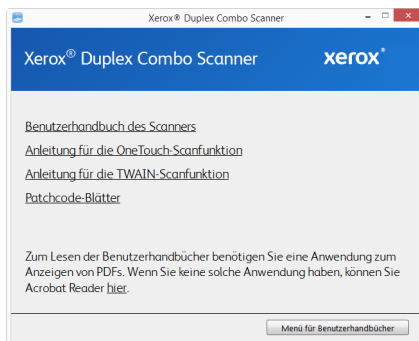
Xerox® Duplex Combo Scanner

Xerox® Duplex Combo Scanner

xerox®

Benutzerhandbuch des Scanners

Anleitung für die OneTouch-Scanfunktion

Anleitung für die TWAIN-Scanfunktion

Patchcode-Blätter

Zum Lesen der Benutzerhandbücher benötigen Sie eine Anwendung zum Anzeigen von PDFs. Wenn Sie keine solche Anwendung haben, können Sie Acrobat Reader hier.

Menü für Benutzerhandbücher